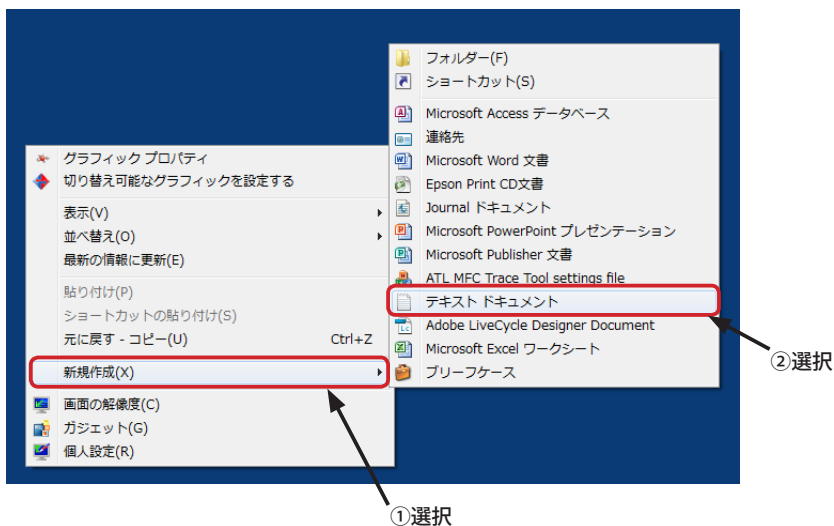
フォルダー(F)
ショートカット(S)
Microsoft Access データベース
連絡先
Microsoft Word 文書
Epson Print CD文書
Journal ドキュメント
Microsoft PowerPoint プレゼンテーション
Microsoft Publisher 文書
ATL MFC Trace Tool settings file
テキスト ドキュメント
Adobe LiveCycle Designer Document
Microsoft Excel ワークシート
ブリーフケース

グラフィック プロパティ
切り替え可能なグラフィックを設定する
表示(V)
並べ替え(O)
最新の情報に更新(E)
貼り付け(P)
ショートカットの貼り付け(S)
元に戻す - コピー(U) Ctrl+Z
新規作成(X)
画面の解像度(C)
ガジェット(G)
個人設定(R)

②選択
①選択